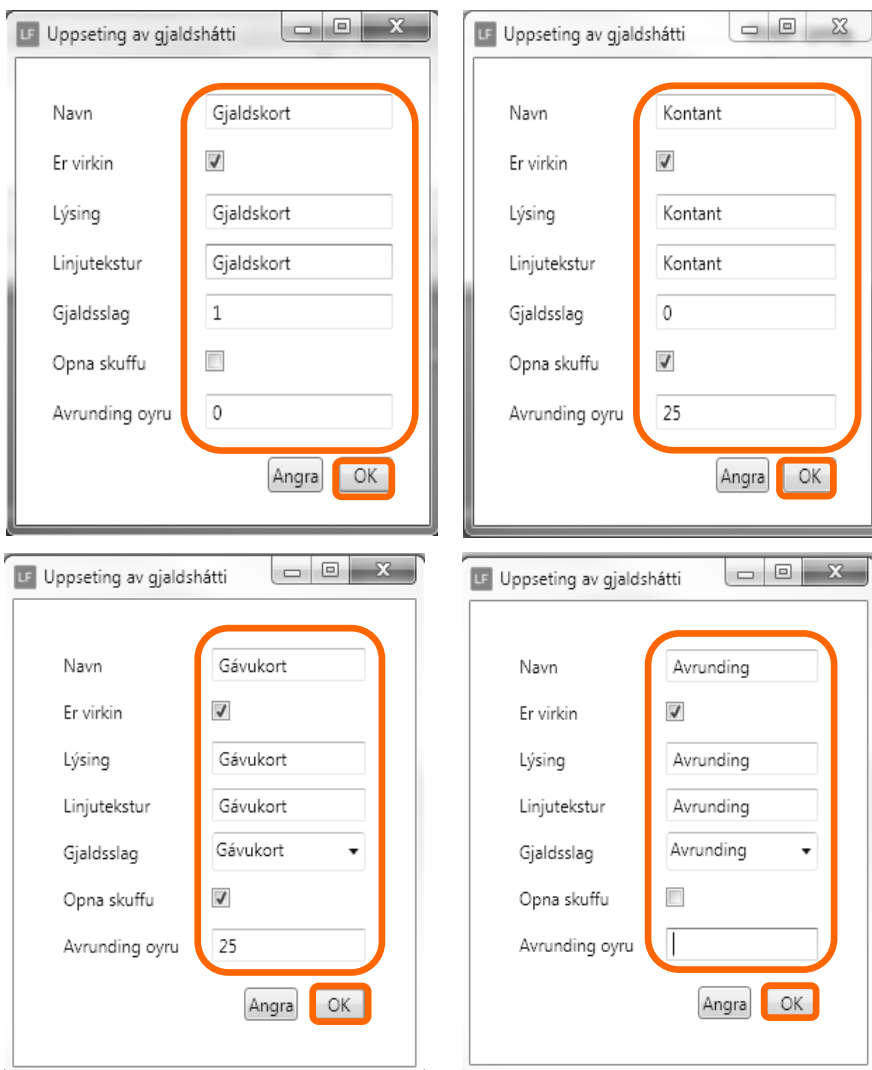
LF Uppseting av gjaldshátti

Navn Gjaldskort
Er virkin
Lýsing Gjaldskort
Linjutekstur Gjaldskort
Gjaldsslag 1
Opna skuffu
Avrunding oyru 0

Angra OK

LF Uppseting av gjaldshátti

Navn Kontant
Er virkin
Lýsing Kontant
Linjutekstur Kontant
Gjaldsslag 0
Opna skuffu
Avrunding oyru 25

Angra OK

LF Uppseting av gjaldshátti

Navn Gávukort
Er virkin
Lýsing Gávukort
Linjutekstur Gávukort
Gjaldsslag Gávukort
Opna skuffu
Avrunding oyru 25

Angra OK

LF Uppseting av gjaldshátti

Navn Avrunding
Er virkin
Lýsing Avrunding
Linjutekstur Avrunding
Gjaldsslag Avrunding
Opna skuffu
Avrunding oyru

Angra OK